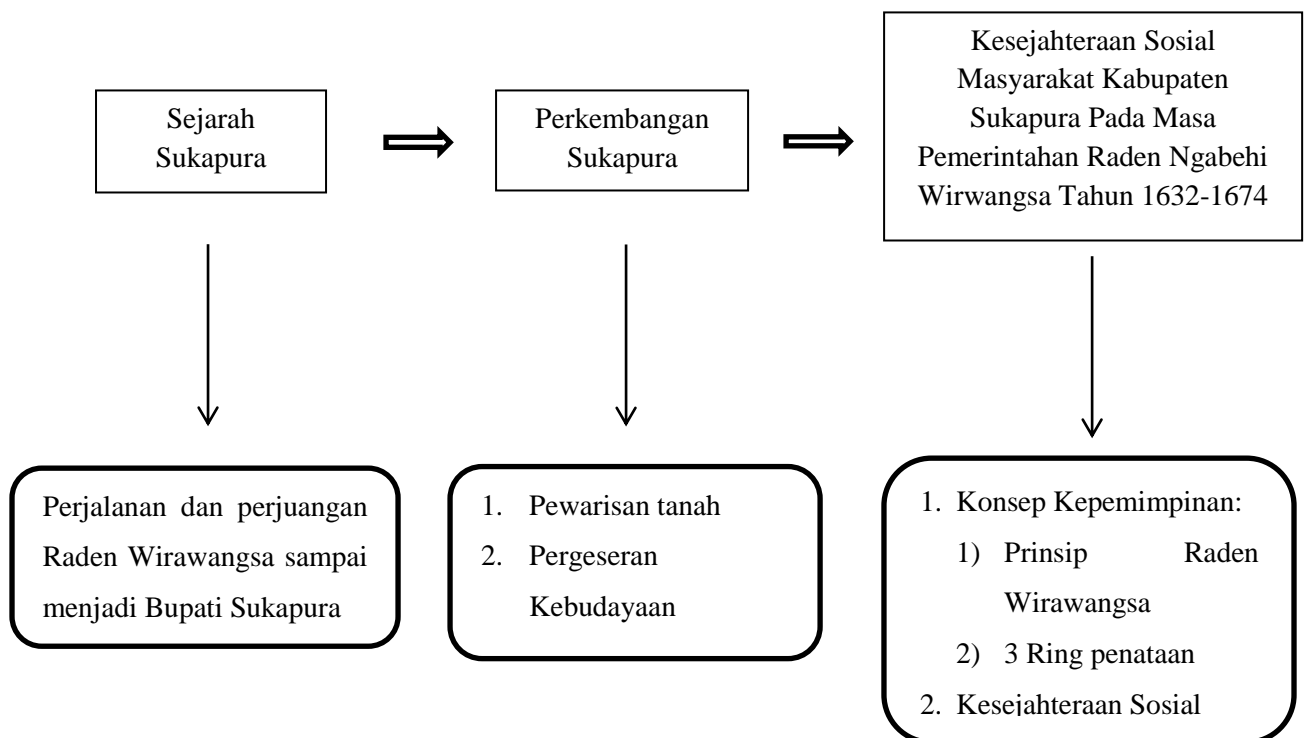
Sejarah Sukapura

Perkembangan Sukapura

Kesejahteraan Sosial Masyarakat Kabupaten Sukapura Pada Masa Pemerintahan Raden Ngabehi Wirwangsa Tahun 1632-1674

Perjalanan dan perjuangan Raden Wirawangsa sampai menjadi Bupati Sukapura

1. Pewarisan tanah
2. Pergeseran Kebudayaan

1. Konsep Kepemimpinan:
1) Prinsip Raden Wirawangsa
2) 3 Ring penataan
2. Kesejahteraan Sosial